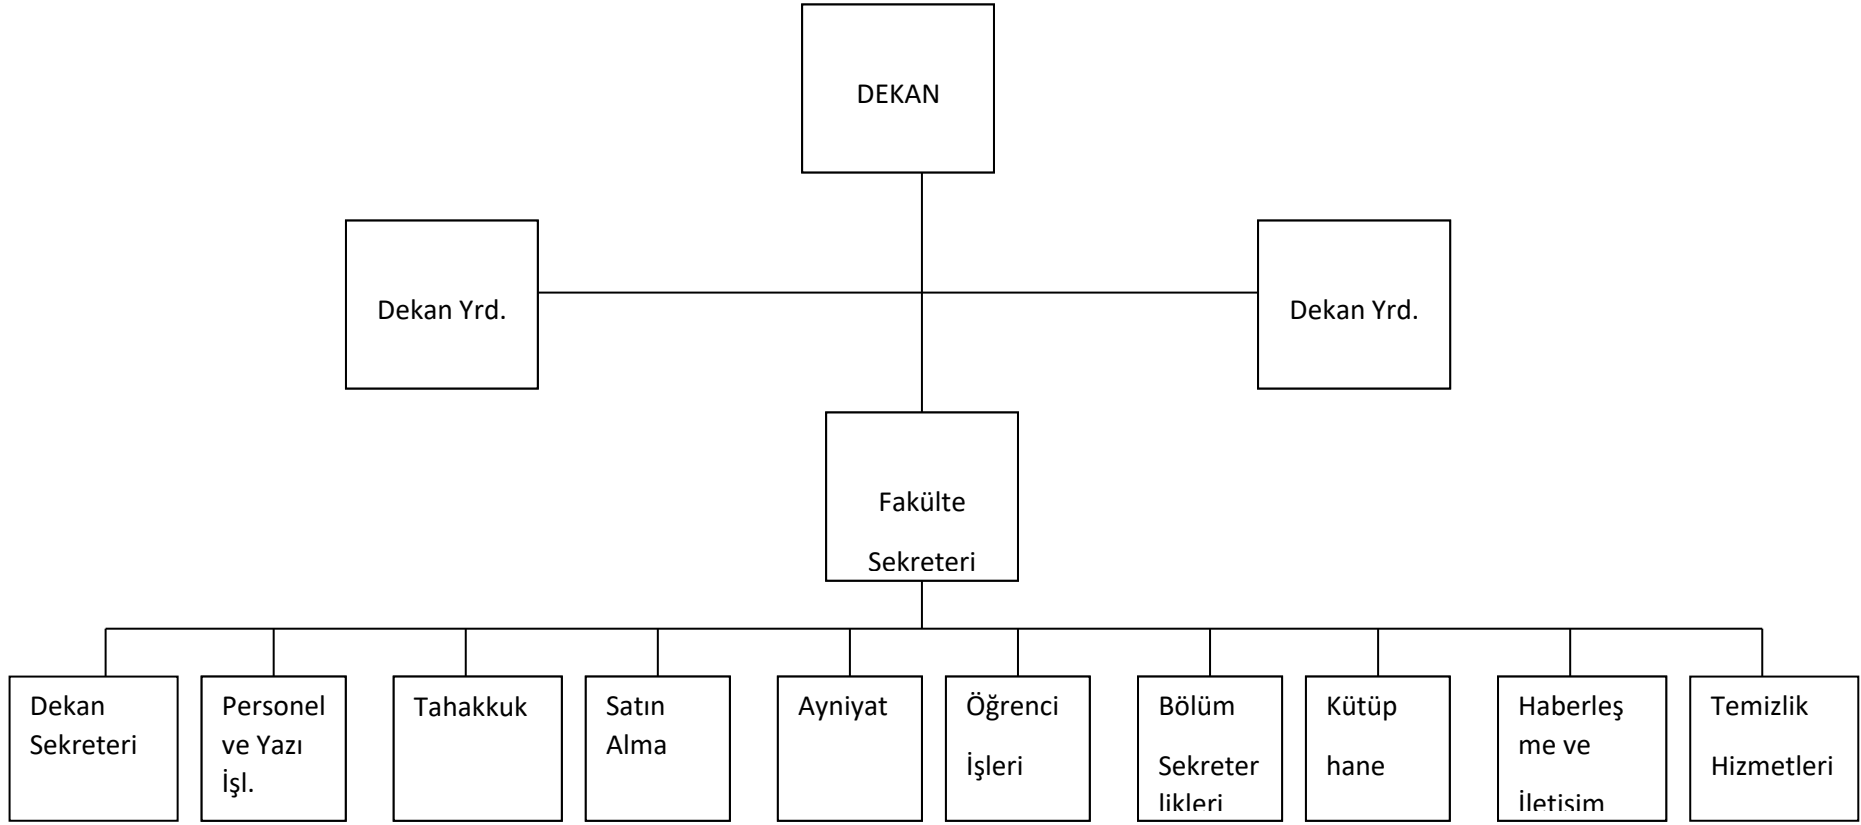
DEKAN

Dekan Yrd.

Dekan Yrd.

Fakülte Sekreteri

Dekan Sekreteri

Personel ve Yazı İşl.

Tahakkuk

Satın Alma

Ayniyat

Öğrenci İşleri

Bölüm Sekreterlikleri

Kütüphane

Haberleşme ve İletisim

Temizlik Hizmetleri